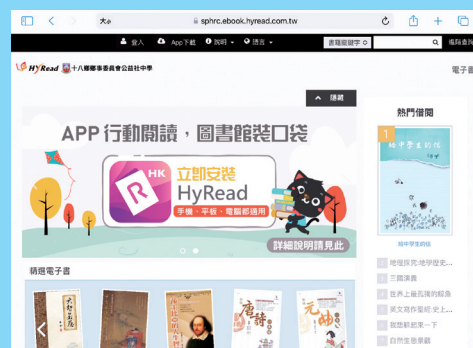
大A sphrc.ebook.hyread.com.tw

登入 App下載 說明 語言 書籍關鍵字 進階查詢

HyRead 十八鄉鄉事委員會公益社中學

電子書

隱藏

APP 行動閱讀，圖書館裝口袋

HK 立即安裝 HyRead 手機、平板、電腦都適用

詳細說明請見此

熱門借閱

1

給中學生的信

暢銷電子書

地理探究-地理歷史...
三國演義
世界上最孤獨的鯨魚
英文寫作聖經:史上...
我想跟你走一下
自然生態景觀

唐詩

元曲